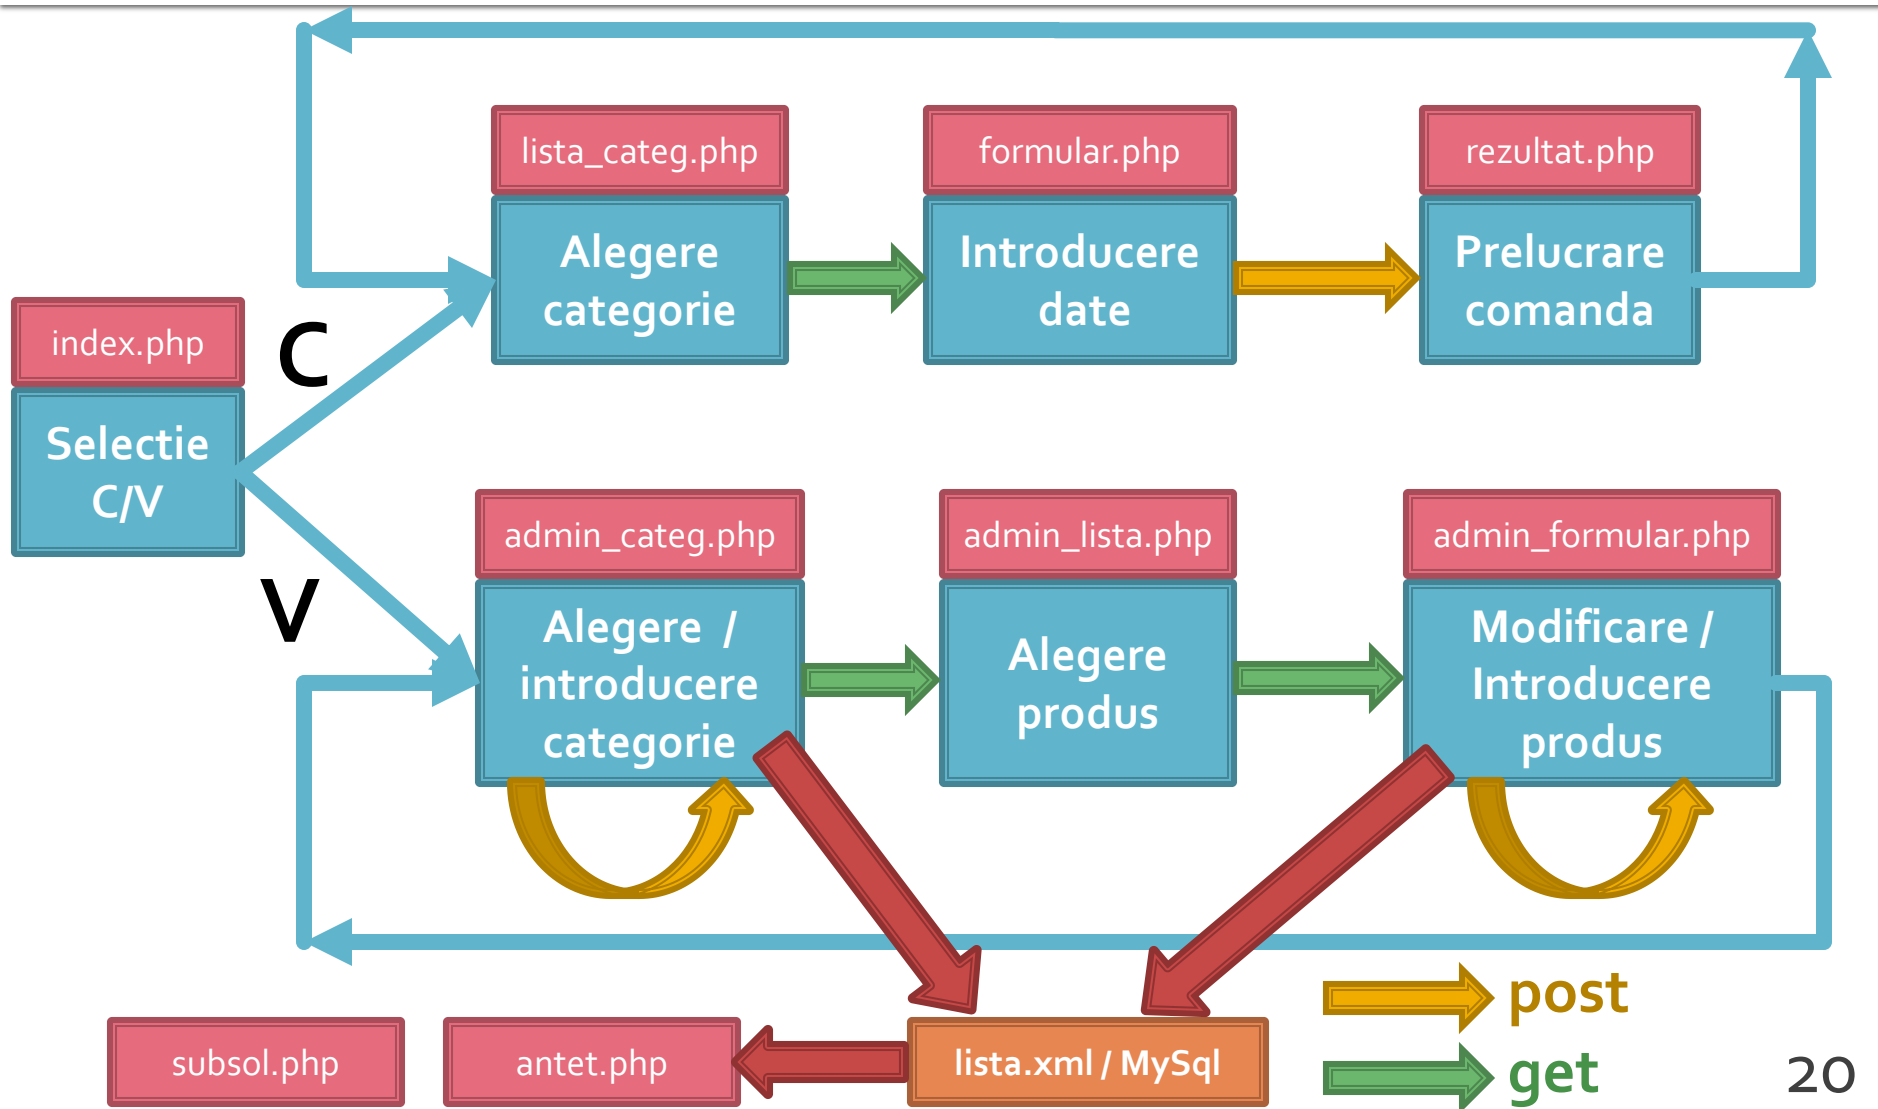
lista_categ.php

Alegere categorie

formular.php

Introducere date

rezultat.php

Prelucrare comanda

index.php

Selectie C/V

C

V

admin_categ.php

Alegere / introducere categorie

admin_lista.php

Alegere produs

admin_formular.php

Modificare / Introducere produs

subsol.php

antet.php

lista.xml / MySql

post

get

20